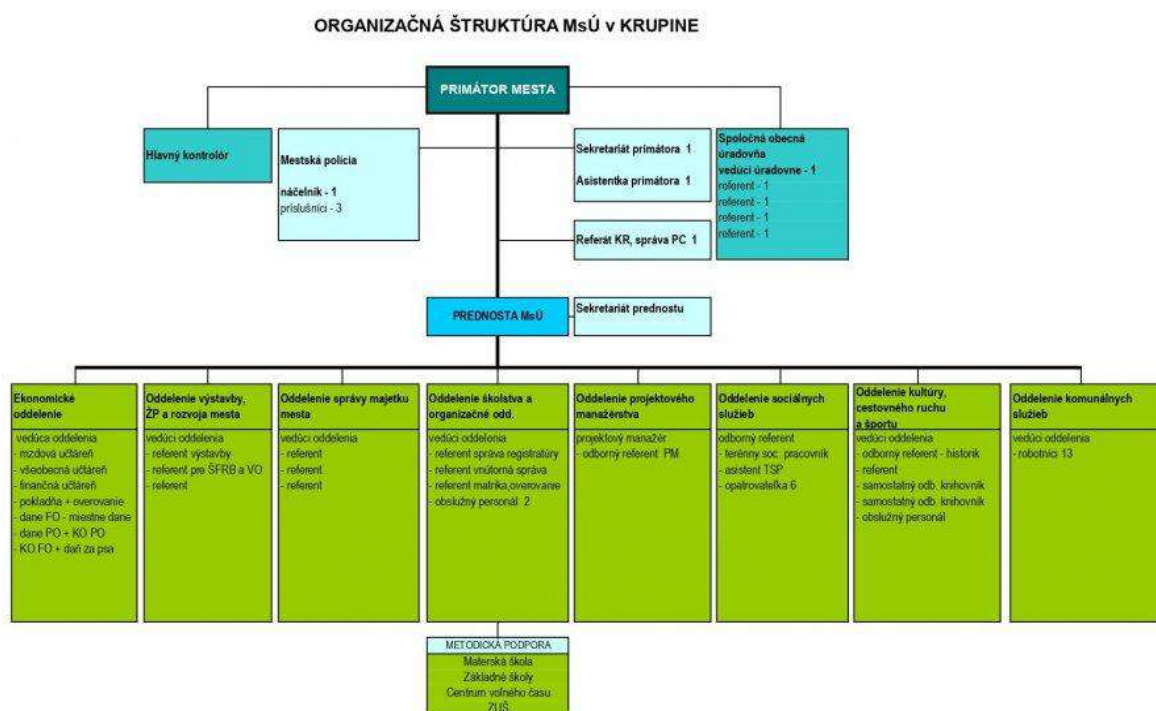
ORGANIZAČNÁ ŠTRUKTÚRA MsÚ v KRUPINE

PRIMÁTOR MESTA

Hlavný kontrolór

Mestská polícia

náčelník - 1
príslušníci - 3

Sekretariát primátora 1

Asistentka primátora 1

Spoločná obecná úradovňa
vedúci úradovne - 1
referent - 1
referent - 1
referent - 1
referent - 1

Referát KR, správa PC 1

PREDNOSTA MsÚ

Sekretariát prednostu

Ekonomické oddelenie
vedúca oddelenia
- mzdová účtáreň
- všeobecná účtáreň
- finančná účtáreň
- pokladňa + overovanie
- dane FO - miestne dane
- dane PO + KO PO
- KO FO + daň za psa

Oddelenie výstavby, ŽP a rozvoja mesta
vedúci oddelenia
- referent výstavby
- referent pre ŠFRB a VO
- referent

Oddelenie správy majetku mesta
vedúci oddelenia
- referent
- referent
- referent

Oddelenie školstva a organizačné odd.
vedúci oddelenia
- referent správa registratúry
- referent vnútorná správa
- referent matrika,overovanie
- obslužný personál 2

Oddelenie projektového manažérstva
projektový manažér
- odborný referent PM

Oddelenie sociálnych služieb
odborný referent
- terénny soc. pracovník
- asistent TSP
- opatrovateľka 6

Oddelenie kultúry, cestovného ruchu a športu
vedúci oddelenia
- odborný referent - historik
- referent
- samostatný odb. knihovník
- samostatný odb. knihovník
- obslužný personál

Oddelenie komunálnych služieb
vedúci oddelenia
- robotníci 13

METODICKÁ PODPORA
Materská škola
Základné školy
Centrum voľného času
ZUŠ